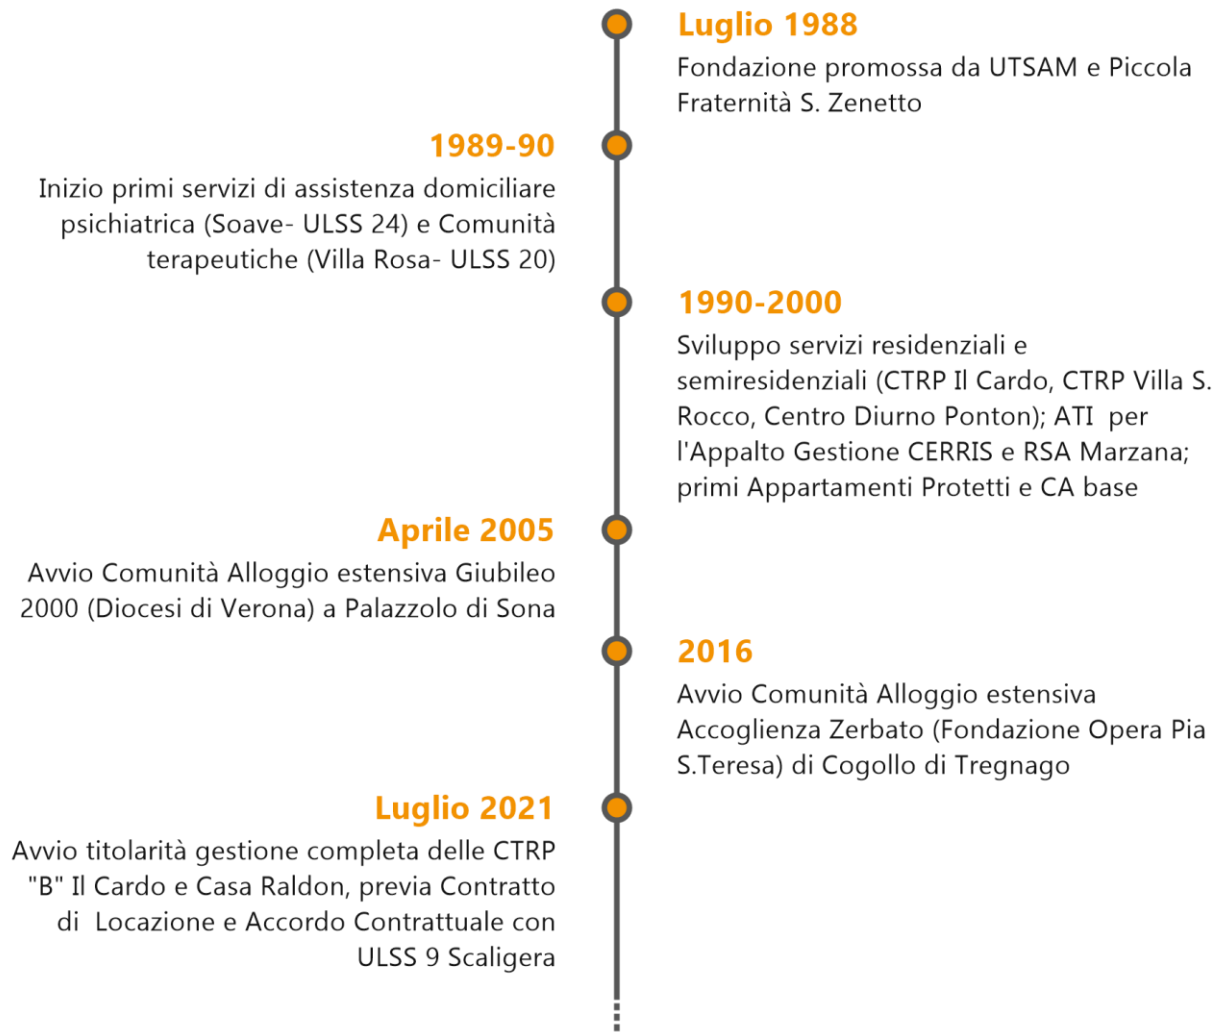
Luglio 1988
Fondazione promossa da UTSAM e Piccola Fraternità S. Zenetto

1989-90
Inizio primi servizi di assistenza domiciliare psichiatrica (Soave- ULSS 24) e Comunità terapeutiche (Villa Rosa- ULSS 20)

1990-2000
Sviluppo servizi residenziali e semiresidenziali (CTRP Il Cardo, CTRP Villa S. Rocco, Centro Diurno Ponton); ATI per l'Appalto Gestione CERRIS e RSA Marzana; primi Appartamenti Protetti e CA base

Aprile 2005
Avvio Comunità Alloggio estensiva Giubileo 2000 (Diocesi di Verona) a Palazzolo di Sona

2016
Avvio Comunità Alloggio estensiva Accoglienza Zerbato (Fondazione Opera Pia S.Teresa) di Cogollo di Tregnago

Luglio 2021
Avvio titolarità gestione completa delle CTRP "B" Il Cardo e Casa Raldon, previa Contratto di Locazione e Accordo Contrattuale con ULSS 9 Scaligera